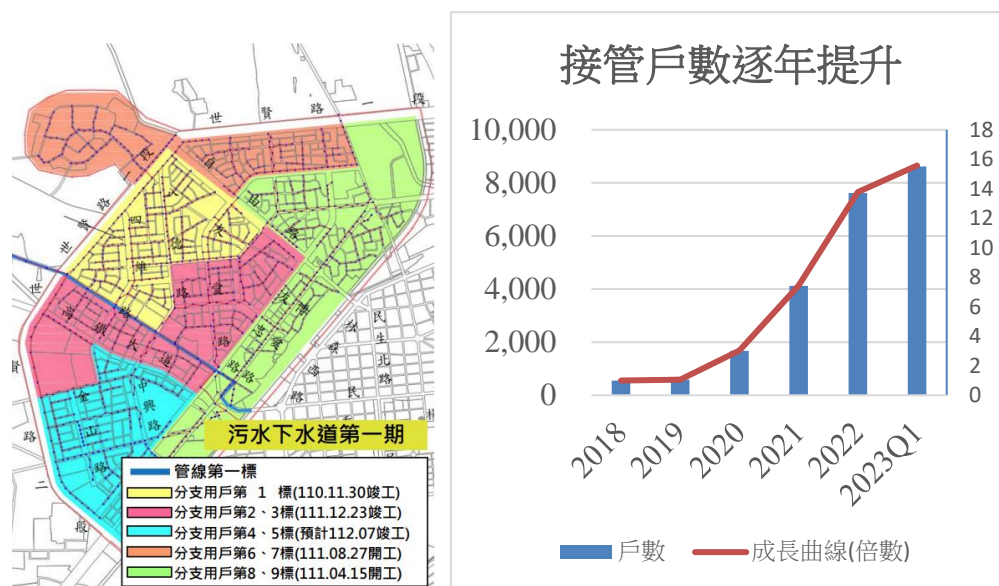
世 賢 路 一 段

世 賢 路

二 段

四 維 路

高 鐵 大 道

金 山 路

中 興 路

自 由 路

文 化 路

民 生 北 路

民 權 路

污水下水道第一期

管線第一標
分支用戶第 1 標(110.11.30竣工)
分支用戶第2、3標(111.12.23竣工)
分支用戶第4、5標(預計112.07竣工)
分支用戶第6、7標(111.08.27開工)
分支用戶第8、9標(111.04.15開工)

接管戶數逐年提升

10,000
8,000
6,000
4,000
2,000
0

18
16
14
12
10
8
6
4
2
0

2018
2019
2020
2021
2022
2023Q1

戶數
成長曲線(倍數)